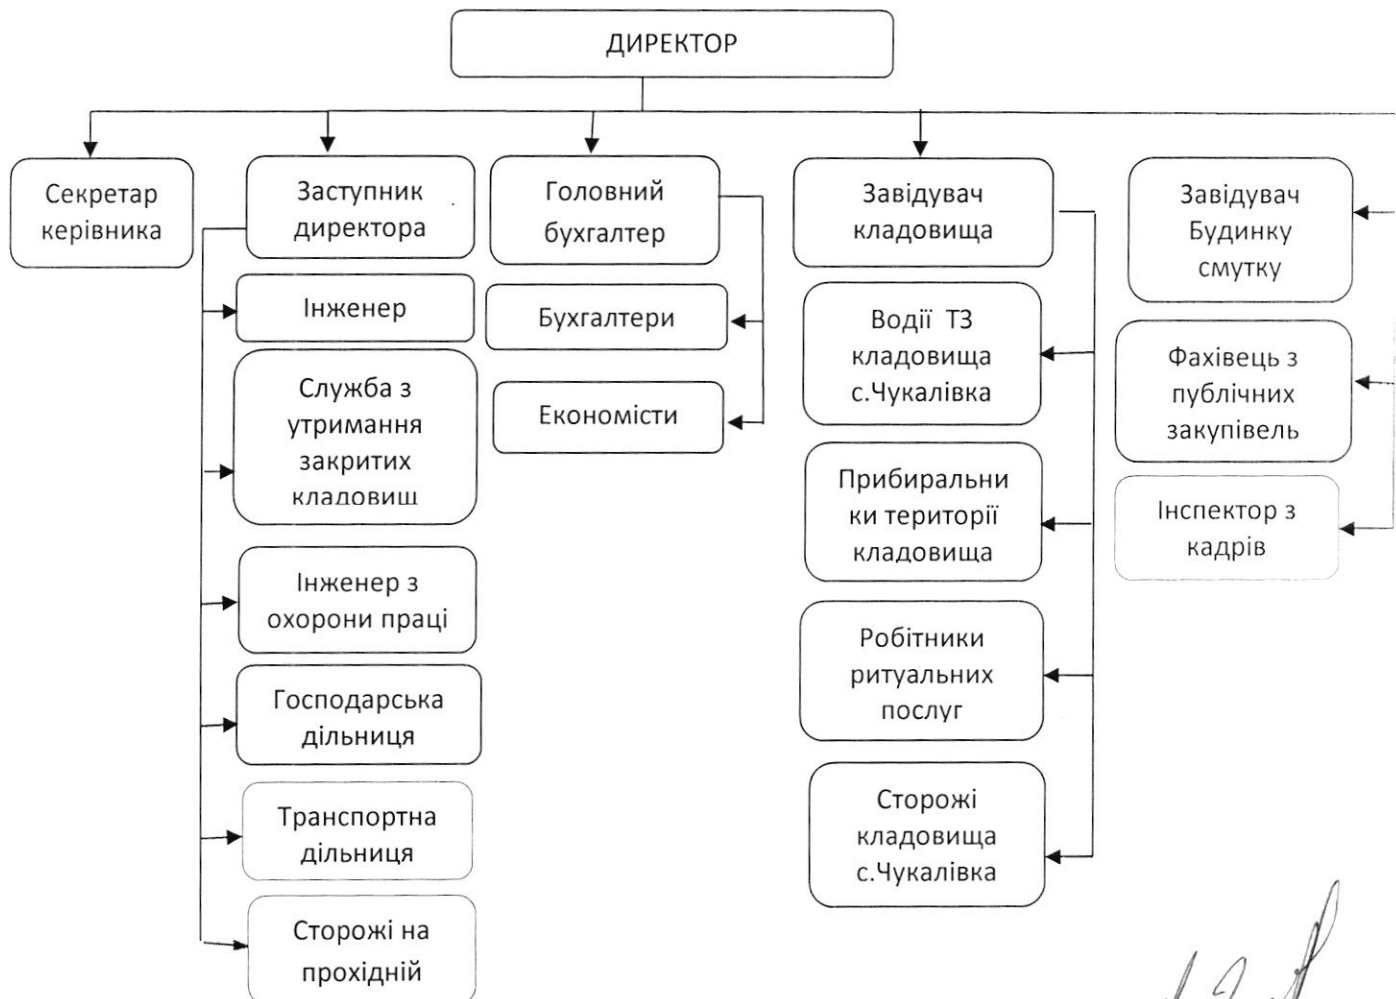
ДИРЕКТОР

Секретар керівника

Заступник директора

Інженер

Служба з утримання закритих кладовищ

Інженер з охорони праці

Господарська дільниця

Транспортна дільниця

Сторожі на прохідній

Головний бухгалтер

Бухгалтери

Економісти

Завідувач кладовища

Водії ТЗ кладовища с.Чукалівка

Прибиральни ки території кладовища

Робітники ритуальних послуг

Сторожі кладовища с.Чукалівка

Завідувач Будинку смутку

Фахівець з публічних закупівель

Інспектор з кадрів